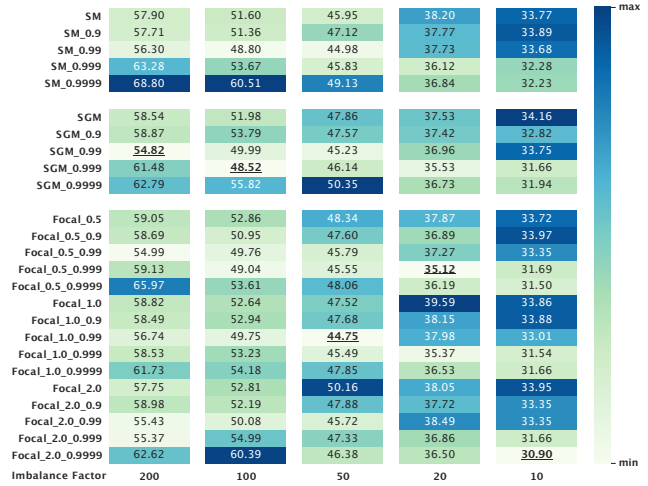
| | | | | | |
|---|---|---|---|---|---|
| SM | 57.90 | 51.60 | 45.95 | 38.20 | 33.77 |
| SM_0.9 | 57.71 | 51.36 | 47.12 | 37.77 | 33.89 |
| SM_0.99 | 56.30 | 48.80 | 44.98 | 37.73 | 33.68 |
| SM_0.999 | 63.28 | 53.67 | 45.83 | 36.12 | 32.28 |
| SM_0.9999 | 68.80 | 60.51 | 49.13 | 36.84 | 32.23 |
| SGM | 58.54 | 51.98 | 47.86 | 37.53 | 34.16 |
| SGM_0.9 | 58.87 | 53.79 | 47.57 | 37.42 | 32.82 |
| SGM_0.99 | **54.82** | 49.99 | 45.23 | 36.96 | 33.75 |
| SGM_0.999 | 61.48 | **48.52** | 46.14 | 35.53 | 31.66 |
| SGM_0.9999 | 62.79 | 55.82 | 50.35 | 36.73 | 31.94 |
| Focal_0.5 | 59.05 | 52.86 | 48.34 | 37.87 | 33.72 |
| Focal_0.5_0.9 | 58.69 | 50.95 | 47.60 | 36.89 | 33.97 |
| Focal_0.5_0.99 | 54.99 | 49.76 | 45.79 | 37.27 | 33.35 |
| Focal_0.5_0.999 | 59.13 | 49.04 | 45.55 | **35.12** | 31.69 |
| Focal_0.5_0.9999 | 65.97 | 53.61 | 48.06 | 36.19 | 31.50 |
| Focal_1.0 | 58.82 | 52.64 | 47.52 | 39.59 | 33.86 |
| Focal_1.0_0.9 | 58.49 | 52.94 | 47.68 | 38.15 | 33.88 |
| Focal_1.0_0.99 | 56.74 | 49.75 | **44.75** | 37.98 | 33.01 |
| Focal_1.0_0.999 | 58.53 | 53.23 | 45.49 | 35.37 | 31.54 |
| Focal_1.0_0.9999 | 61.73 | 54.18 | 47.85 | 36.53 | 31.66 |
| Focal_2.0 | 57.75 | 52.81 | 50.16 | 38.05 | 33.95 |
| Focal_2.0_0.9 | 58.98 | 52.19 | 47.88 | 37.72 | 33.35 |
| Focal_2.0_0.99 | 55.43 | 50.08 | 45.72 | 38.49 | 33.35 |
| Focal_2.0_0.999 | 55.37 | 54.99 | 47.33 | 36.86 | 31.66 |
| Focal_2.0_0.9999 | 62.62 | 60.39 | 46.38 | 36.50 | **30.90** |
| Imbalance Factor | 200 | 100 | 50 | 20 | 10 |

max
min